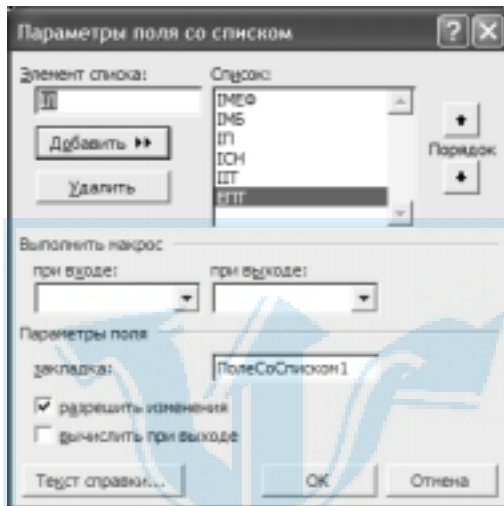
Параметры поля со списком

Элемент списка:
ІІ
Добавить ▸▸
Удалить

Список:
ІМЕФ
ІМБ
ІП
ІСН
ІІТ
ІТТ

Порядок

Выполнить макрос
при входе:
при выходе:

Параметры поля
закладка:
ПолеСоСписком1

☑ разрешить изменения
☐ вычислить при выходе

Текст справки...
ОК
Отмена